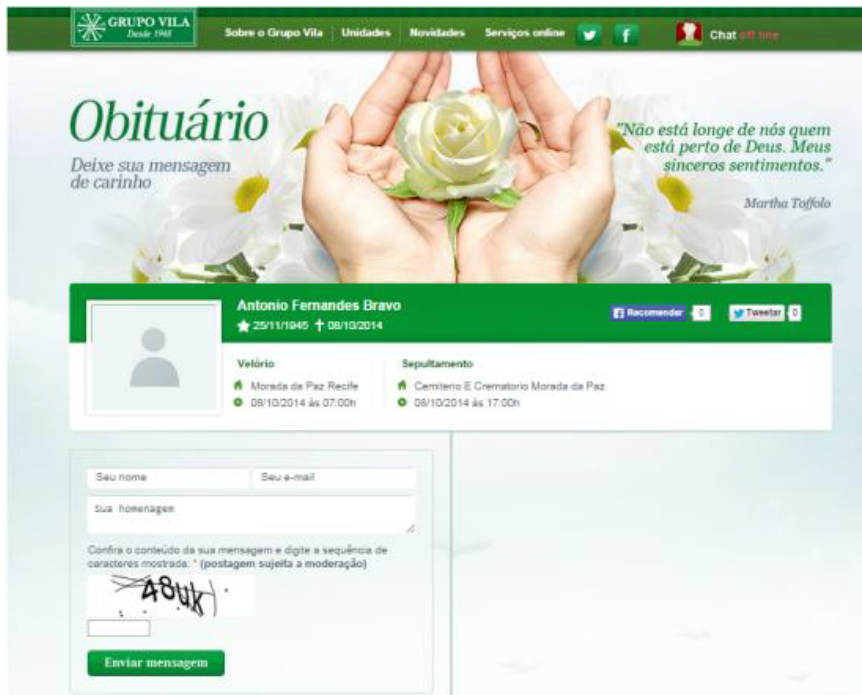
GRUPO VILA
Desde 1968

Sobre o Grupo Vila | Unidades | Novidades | Serviços online

Chat off line

Obituário
Deixe sua mensagem de carinho

"Não está longe de nós quem está perto de Deus. Meus sinceros sentimentos."
Martha Toffolo

Antonio Fernandes Bravo
25/11/1945 † 08/10/2014

Recomendar 0
Tweetar 0

Velório
Morada da Paz Recife
08/10/2014 às 07:00h

Sepultamento
Cemiterio E Crematorio Morada da Paz
08/10/2014 às 17:00h

Seu nome
Seu e-mail
Sua homenagem

Confira o conteúdo da sua mensagem e digite a sequência de caracteres mostrada: * (postagem sujeita a moderação)

48uk

Enviar mensagem